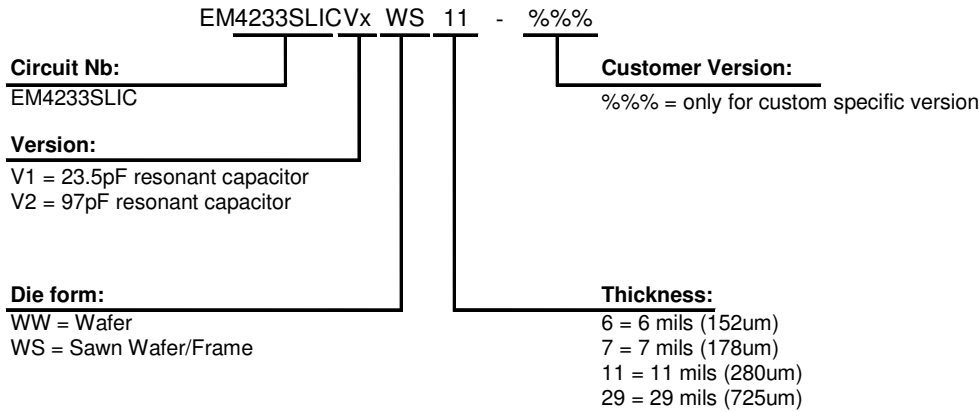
EM4233SLICVx WS 11 - %%%

Circuit Nb:
EM4233SLIC

Customer Version:
%%% = only for custom specific version

Version:
V1 = 23.5pF resonant capacitor
V2 = 97pF resonant capacitor

Die form:
WW = Wafer
WS = Sawn Wafer/Frame

Thickness:
6 = 6 mils (152um)
7 = 7 mils (178um)
11 = 11 mils (280um)
29 = 29 mils (725um)